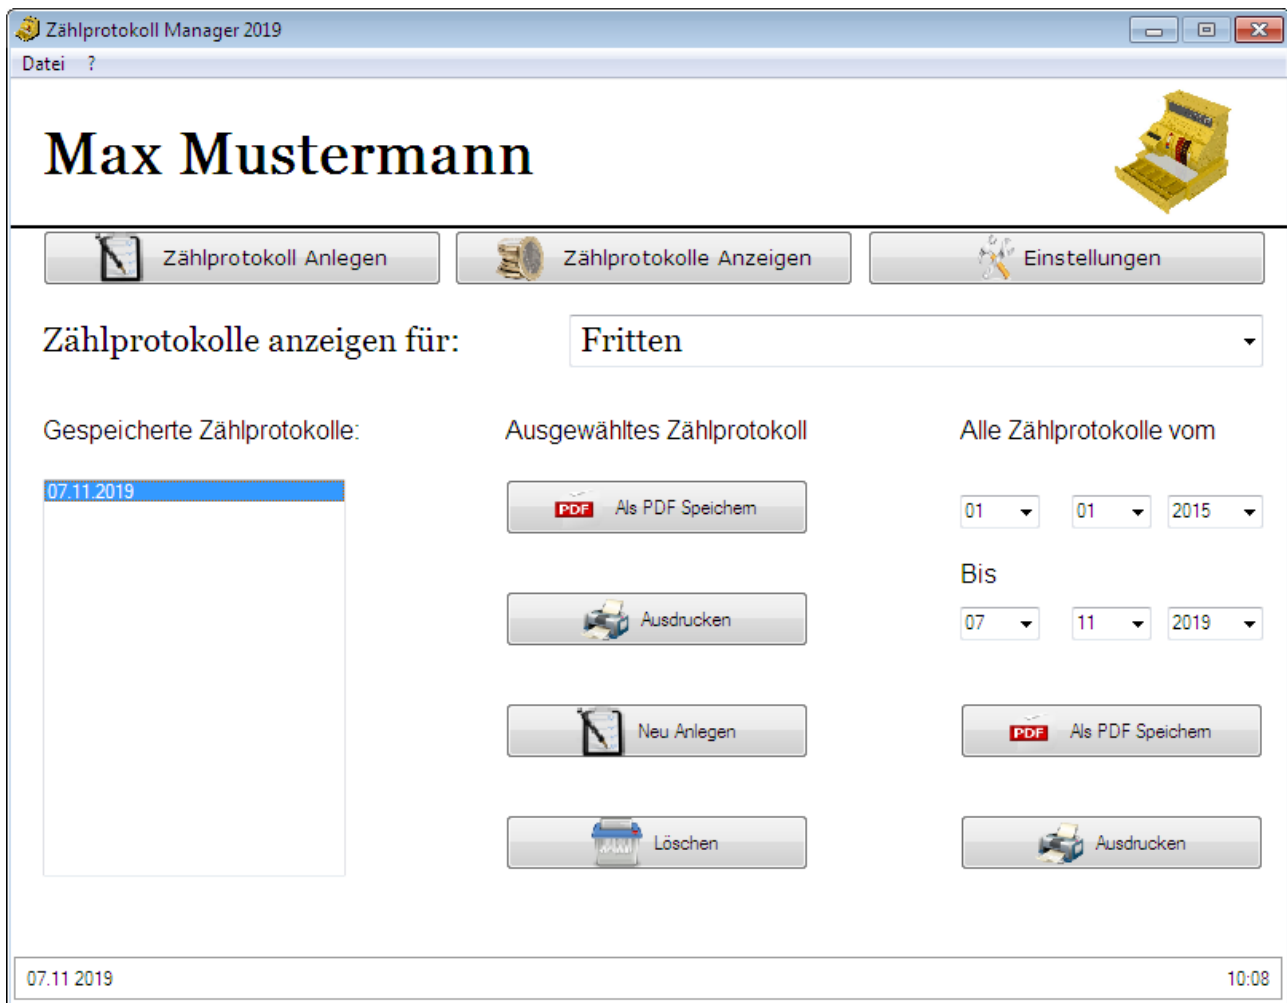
Zählprotokoll Manager 2019

Datei ?

Max Mustermann

Zählprotokoll Anlegen

Zählprotokolle Anzeigen

Einstellungen

Zählprotokolle anzeigen für:

Fritten

Gespeicherte Zählprotokolle:

07.11.2019

Ausgewähltes Zählprotokoll

PDF Als PDF Speichern

Ausdrucken

Neu Anlegen

Löschen

Alle Zählprotokolle vom

01 01 2015

Bis

07 11 2019

PDF Als PDF Speichern

Ausdrucken

07.11 2019

10:08